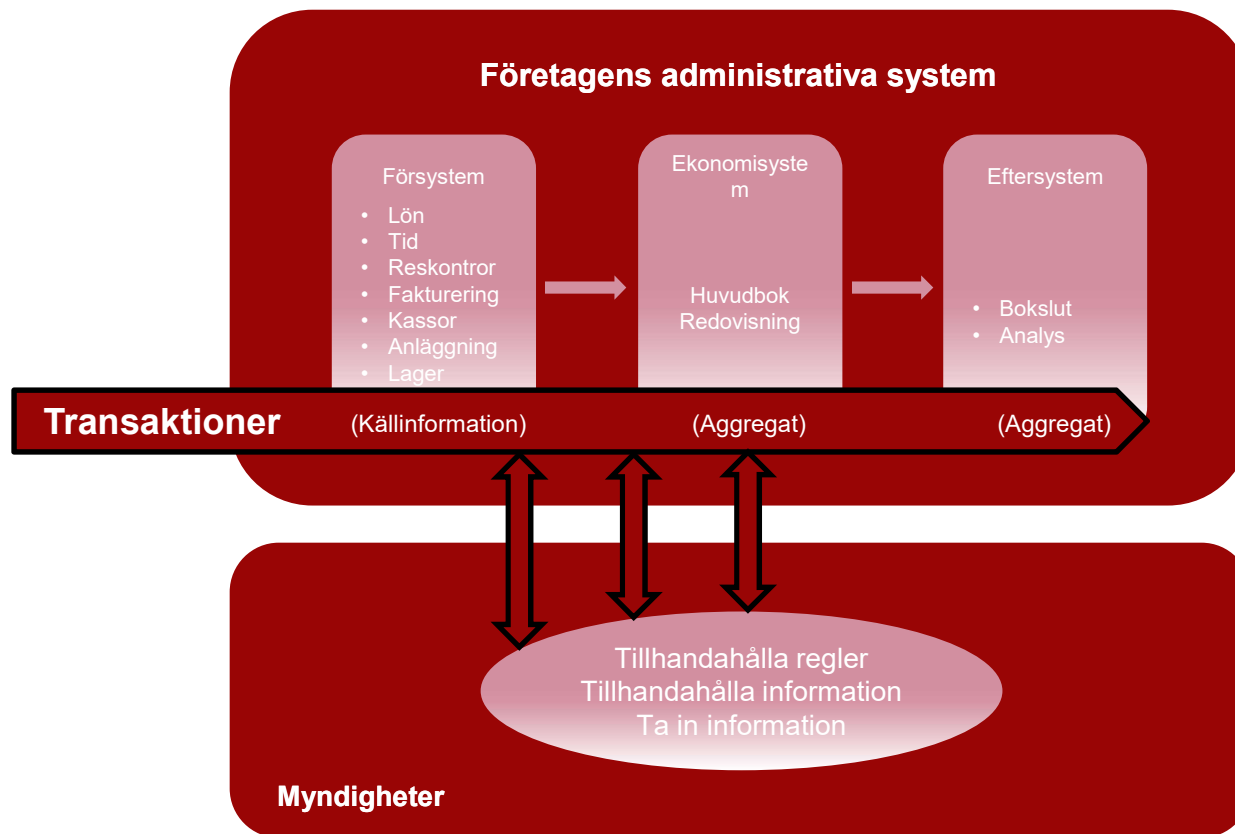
Företagens administrativa system

Försystem
- Lön
- Tid
- Reskontror
- Fakturering
- Kassor
- Anläggning
- Lager

Ekonomisyste m

Huvudbok
Redovisning

Eftersystem
- Bokslut
- Analys

Transaktioner
(Källinformation)
(Aggregat)
(Aggregat)

Tillhandahålla regler
Tillhandahålla information
Ta in information

Myndigheter